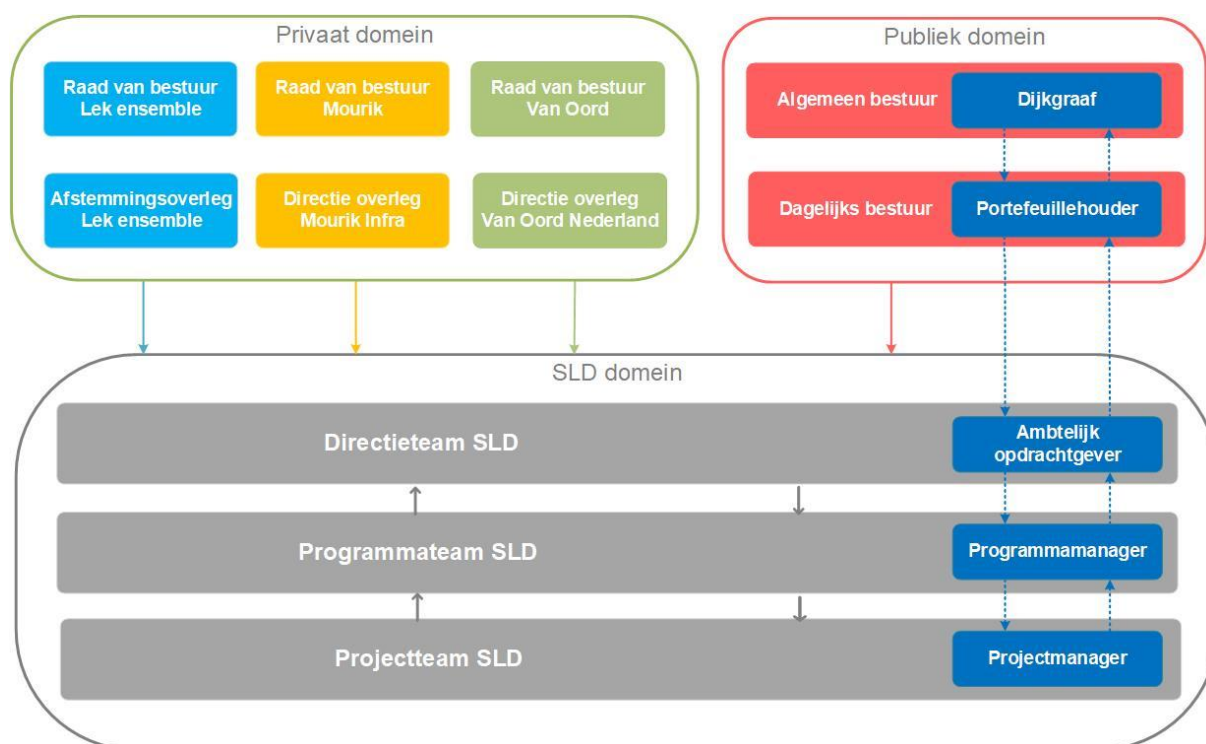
Privaat domein

Raad van bestuur Lek ensemble

Raad van bestuur Mourik

Raad van bestuur Van Oord

Afstemmingsoverleg Lek ensemble

Directie overleg Mourik Infra

Directie overleg Van Oord Nederland

Publiek domein

Algemeen bestuur

Dijkgraaf

Dagelijks bestuur

Portefeuillehouder

SLD domein

Directieteam SLD

Ambtelijk opdrachtgever

Programmateam SLD

Programmamanager

Projectteam SLD

Projectmanager